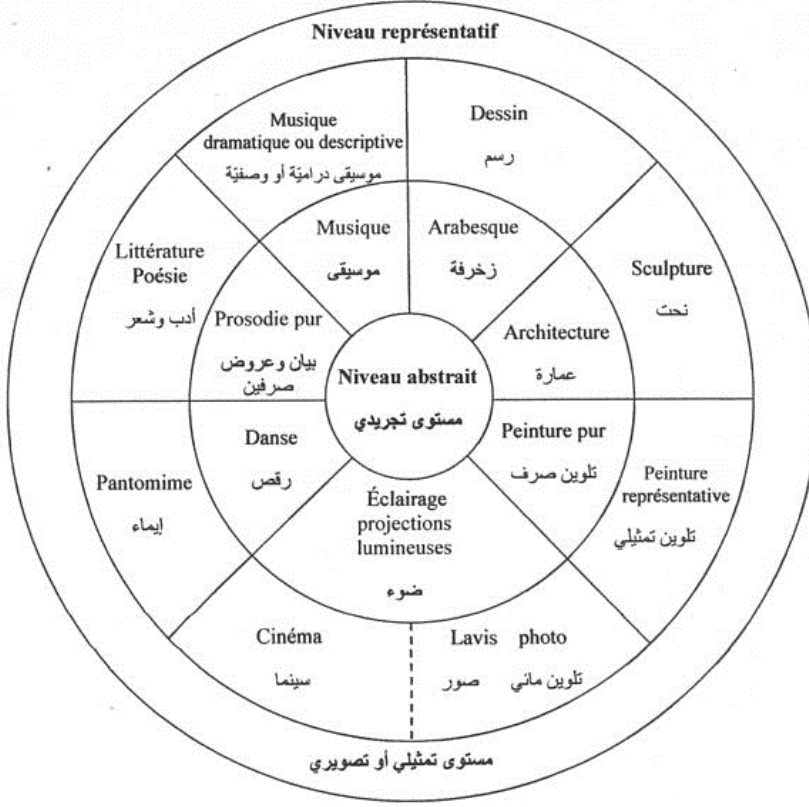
Niveau représentatif

Musique dramatique ou descriptive
موسيقى درامية أو وصفية

Dessin
رسم

Littérature Poésie
أدب وشعر

Musique
موسيقى

Arabesque
زخرفة

Sculpture
نحت

Prosodie pur
بيان وعروض صرفين

Architecture
عمارة

Niveau abstrait
مستوى تجريدي

Danse
رقص

Peinture pur
تلوين صرف

Pantomime
إيماء

Éclairage projections lumineuses
ضوء

Peinture représentative
تلوين تمثيلي

Cinéma
سينما

Lavis photo
تلوين مائي صور

مستوى تمثيلي أو تصويري